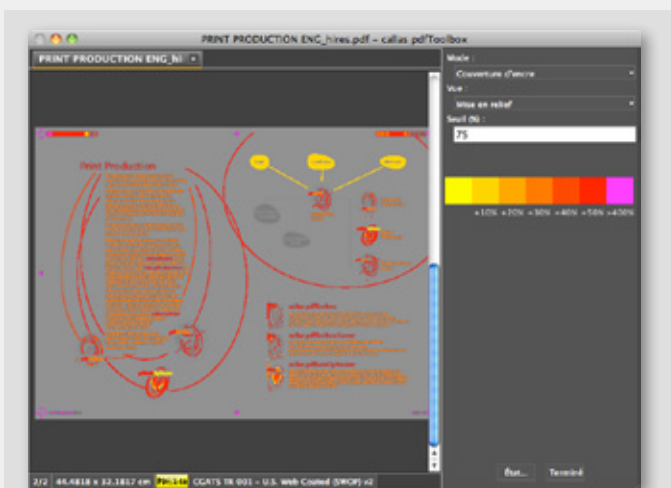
PRINT PRODUCTION ENG_hires.pdf – callas pdfToolbox

PRINT PRODUCTION ENG_hi

Mode :
Couverture d'encre
Vue :
Mise en relief
Seuil (%) :
75

+10% +20% +30% +40% +50% +400%

Print Production

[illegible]

État... Terminé

2/2 44.4818 x 32.1817 cm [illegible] CGATS TR 001 – U.S. Web Coated (SWOP) v2